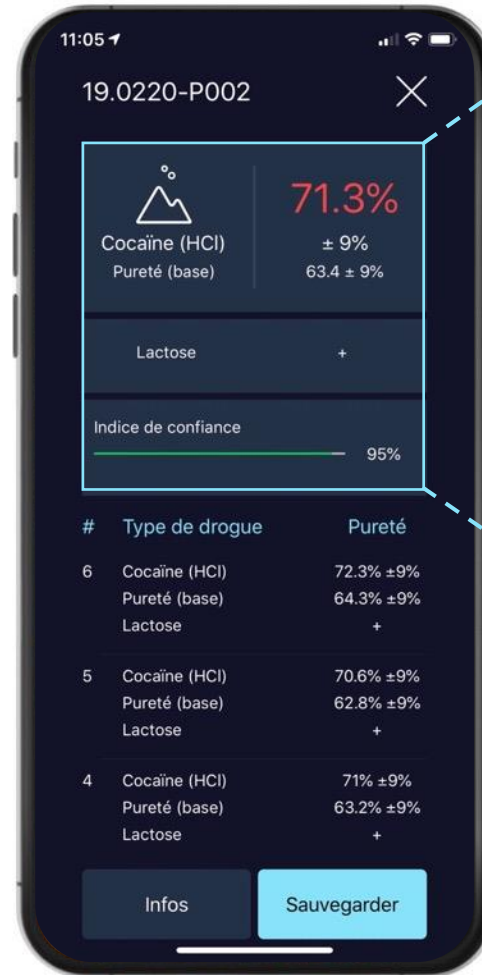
11:05

19.0220-P002

Cocaïne (HCl)
Pureté (base)

71.3%
± 9%
63.4 ± 9%

Lactose +

Indice de confiance
95%

| # | Type de drogue | Pureté |
|---|---|---|
| 6 | Cocaïne (HCl) | 72.3% ±9% |
| | Pureté (base) | 64.3% ±9% |
| | Lactose | + |
| 5 | Cocaïne (HCl) | 70.6% ±9% |
| | Pureté (base) | 62.8% ±9% |
| | Lactose | + |
| 4 | Cocaïne (HCl) | 71% ±9% |
| | Pureté (base) | 63.2% ±9% |
| | Lactose | + |

Infos
Sauvegarder